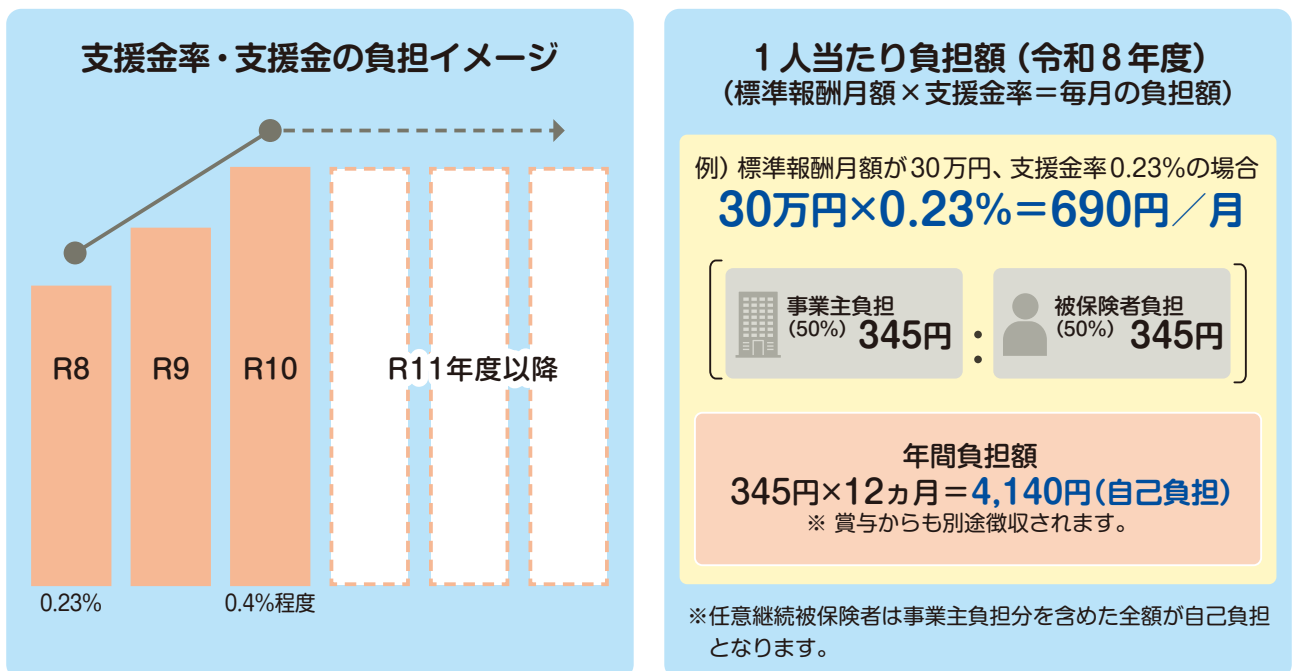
支援金率・支援金の負担イメージ

R8

R9

R10

R11年度以降

0.23%

0.4%程度

１人当たり負担額（令和８年度）
（標準報酬月額×支援金率＝毎月の負担額）

例）標準報酬月額が30万円、支援金率0.23%の場合
30万円×0.23%＝690円／月

事業主負担
（50%） 345円

：

被保険者負担
（50%） 345円

年間負担額
345円×12ヵ月＝4,140円（自己負担）
※ 賞与からも別途徴収されます。

※任意継続被保険者は事業主負担分を含めた全額が自己負担となります。